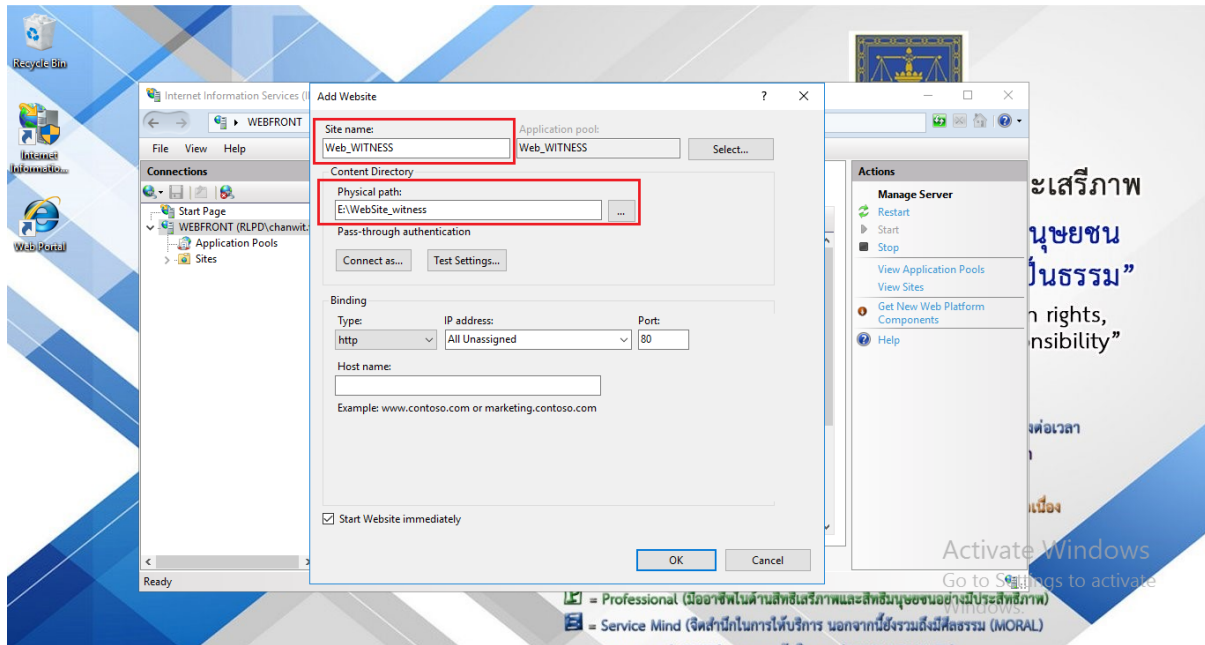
Recycle Bin

Internet Informatio...

Web Portal

Internet Information Services (I

WEBFRONT

File View Help

Connections

Start Page

WEBFRONT (RLPD\chanwit...

Application Pools

Sites

Ready

Add Website

?

Site name:

Web_WITNESS

Application pool:

Web_WITNESS

Select...

Content Directory

Physical path:

E:\WebSite_witness

...

Pass-through authentication

Connect as...

Test Settings...

Binding

Type:

http

IP address:

All Unassigned

Port:

80

Host name:

Example: www.contoso.com or marketing.contoso.com

Start Website immediately

OK

Cancel

Actions

Manage Server

Restart

Start

Stop

View Application Pools

View Sites

Get New Web Platform Components

Help

ะเสรีภาพ

นุษยชน

ป็นธรรม”

n rights,

nsibility”

งต่อเวลา

เนื่อง

Activate Windows

Go to Settings to activate Windows.

= Professional (มีอาชีพในด้านสิทธิเสรีภาพและสิทธิมนุษยชนอย่างมีประสิทธิภาพ)

= Service Mind (จิตสำนึกในการให้บริการ นอกจากนี้ยังรวมถึงมีศีลธรรม (MORAL)